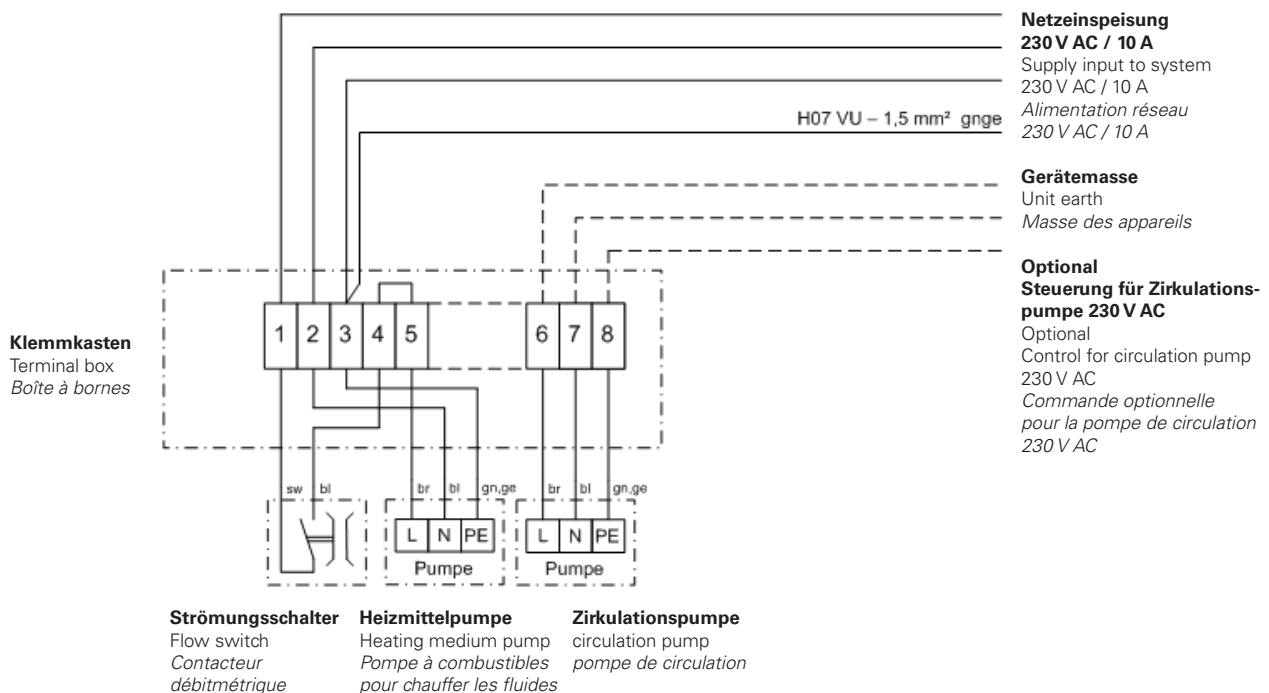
Netzeinspeisung
230 V AC / 10 A
Supply input to system
230 V AC / 10 A
Alimentation réseau
230 V AC / 10 A

H07 VU – 1,5 mm² gnge

Gerätemasse
Unit earth
Masse des appareils

Optional
Steuerung für Zirkulationspumpe 230 V AC
Optional
Control for circulation pump 230 V AC
Commande optionnelle pour la pompe de circulation 230 V AC

Klemmkasten
Terminal box
Boîte à bornes

1 2 3 4 5 6 7 8

sw bl br bl gn,ge br bl gn,ge

L N PE L N PE
Pumpe Pumpe

Strömungsschalter
Flow switch
Contacteur débitmétrique

Heizmittelpumpe
Heating medium pump
Pompe à combustibles pour chauffer les fluides

Zirkulationspumpe
circulation pump
pompe de circulation